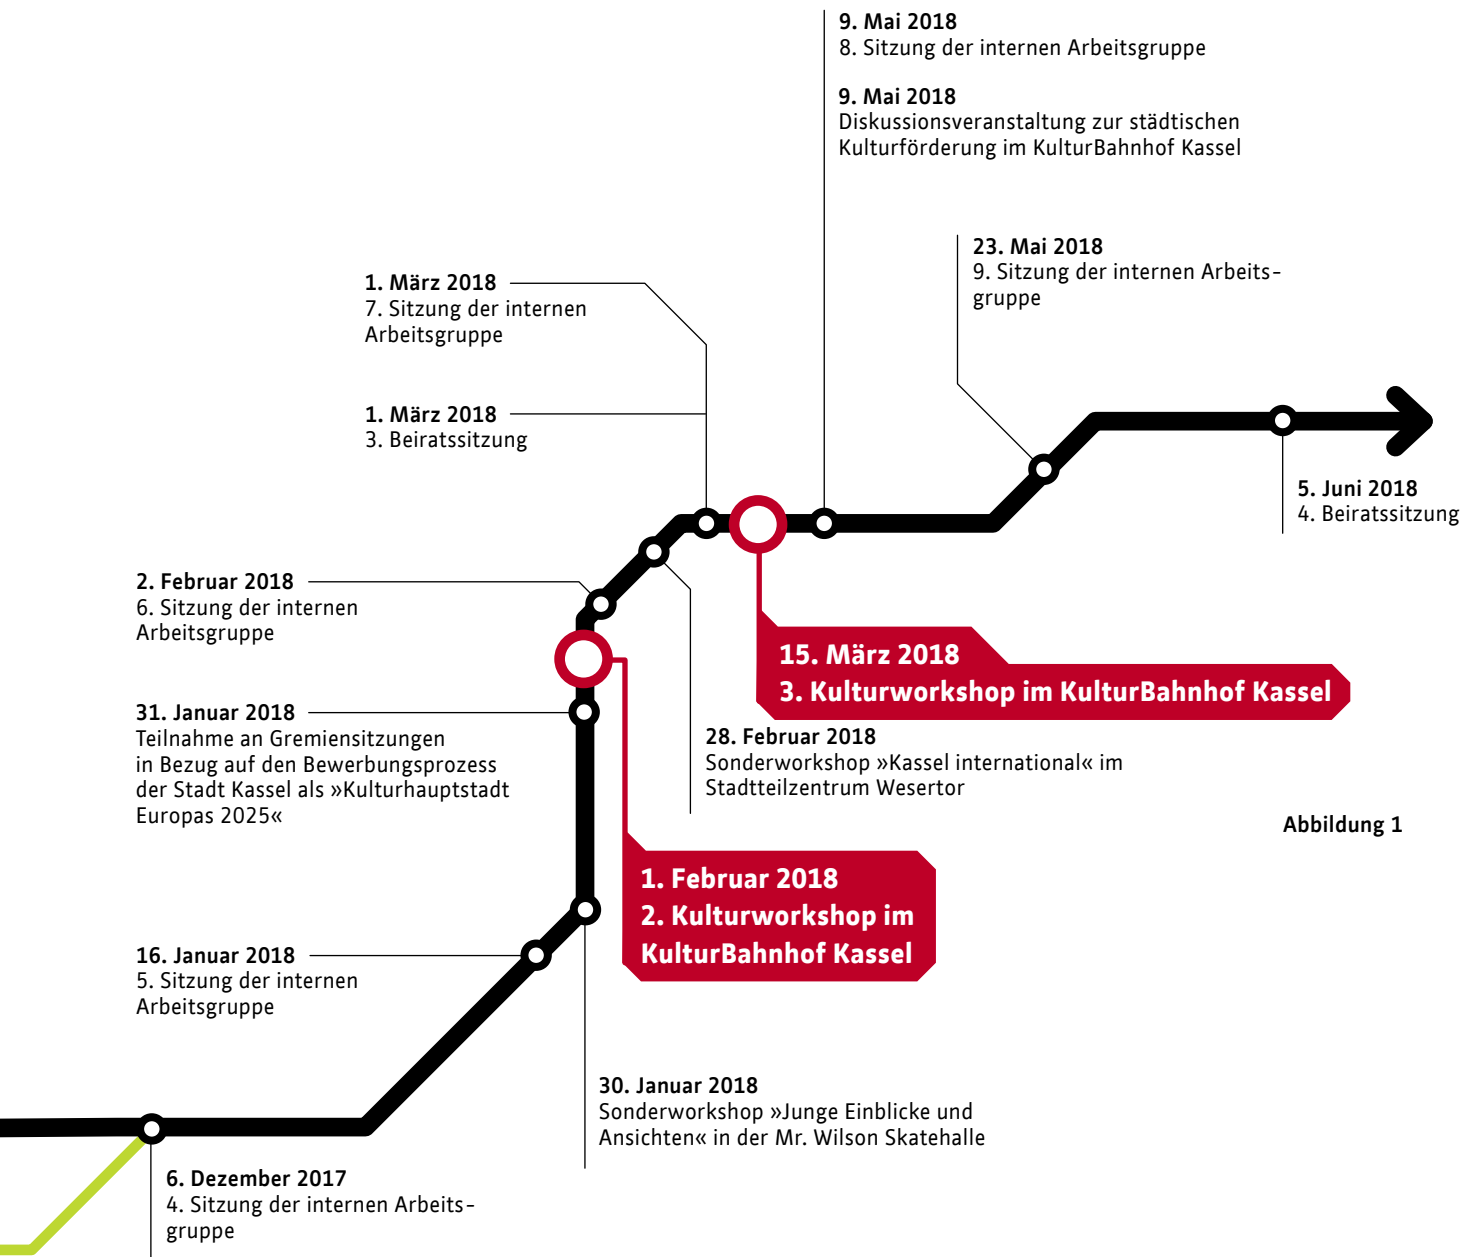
9. Mai 2018
8. Sitzung der internen Arbeitsgruppe

9. Mai 2018
Diskussionsveranstaltung zur städtischen Kulturförderung im KulturBahnhof Kassel

23. Mai 2018
9. Sitzung der internen Arbeitsgruppe

1. März 2018
7. Sitzung der internen Arbeitsgruppe

1. März 2018
3. Beiratssitzung

5. Juni 2018
4. Beiratssitzung

2. Februar 2018
6. Sitzung der internen Arbeitsgruppe

15. März 2018
3. Kulturworkshop im KulturBahnhof Kassel

31. Januar 2018
Teilnahme an Gremiensitzungen in Bezug auf den Bewerbungsprozess der Stadt Kassel als »Kulturhauptstadt Europas 2025«

28. Februar 2018
Sonderworkshop »Kassel international« im Stadtteilzentrum Wesertor

Abbildung 1

1. Februar 2018
2. Kulturworkshop im KulturBahnhof Kassel

16. Januar 2018
5. Sitzung der internen Arbeitsgruppe

30. Januar 2018
Sonderworkshop »Junge Einblicke und Ansichten« in der Mr. Wilson Skatehalle

6. Dezember 2017
4. Sitzung der internen Arbeitsgruppe